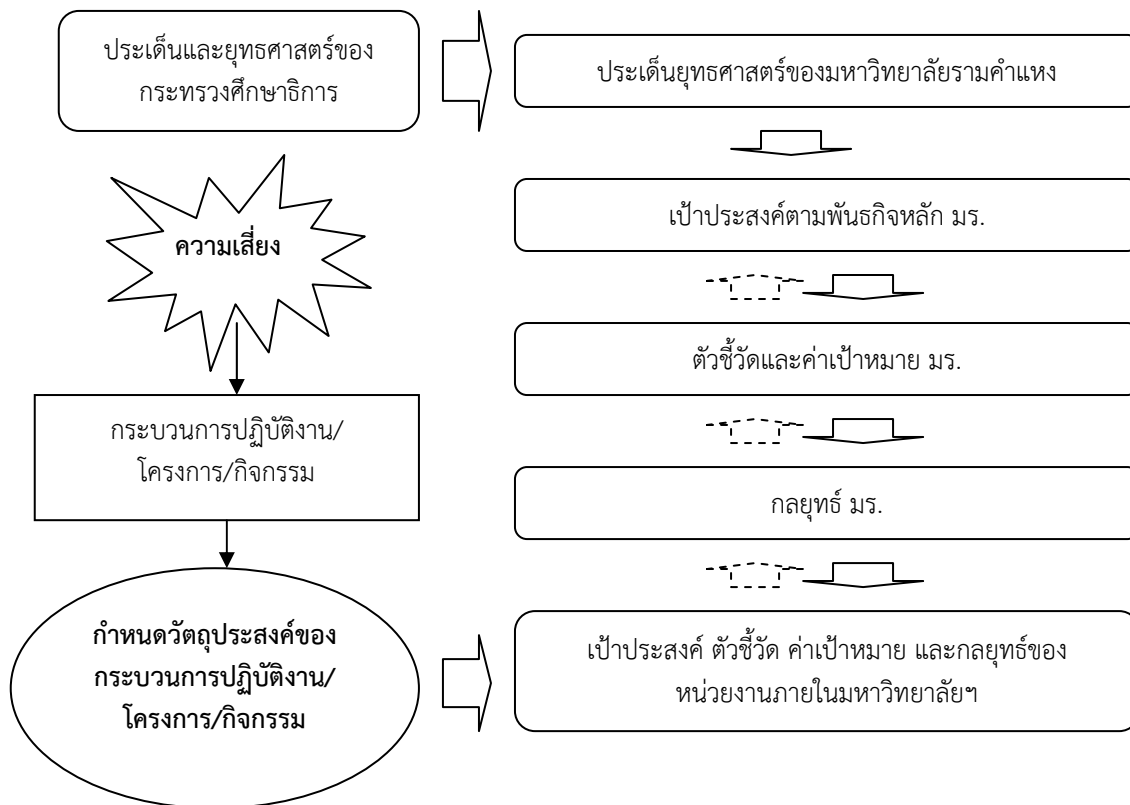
ประเด็นและยุทธศาสตร์ของกระทรวงศึกษาธิการ

ประเด็นยุทธศาสตร์ของมหาวิทยาลัยรามคำแหง

ความเสี่ยง

เป้าประสงค์ตามพันธกิจหลัก มร.

ตัวชี้วัดและค่าเป้าหมาย มร.

กระบวนการปฏิบัติงาน/โครงการ/กิจกรรม

กลยุทธ์ มร.

กำหนดวัตถุประสงค์ของกระบวนการปฏิบัติงาน/โครงการ/กิจกรรม

เป้าประสงค์ ตัวชี้วัด ค่าเป้าหมาย และกลยุทธ์ของหน่วยงานภายในมหาวิทยาลัยฯ